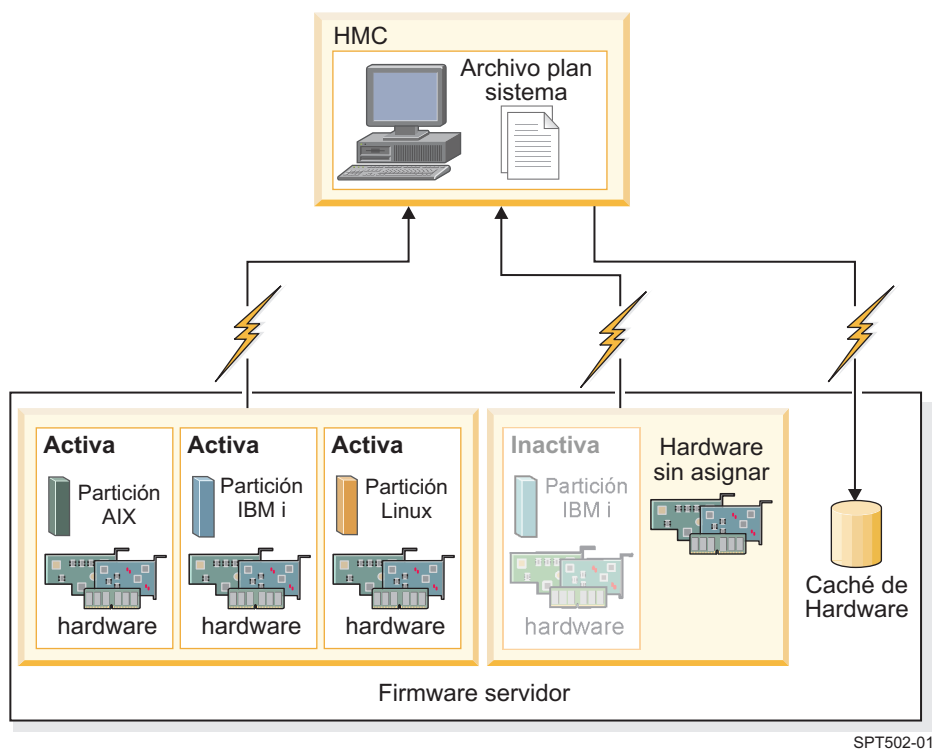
HMC

Archivo plan sistema

Activa

Partición AIX

hardware

Activa

Partición IBM i

hardware

Activa

Partición Linux

hardware

Inactiva

Partición IBM i

hardware

Hardware sin asignar

Caché de Hardware

Firmware servidor

SPT502-01